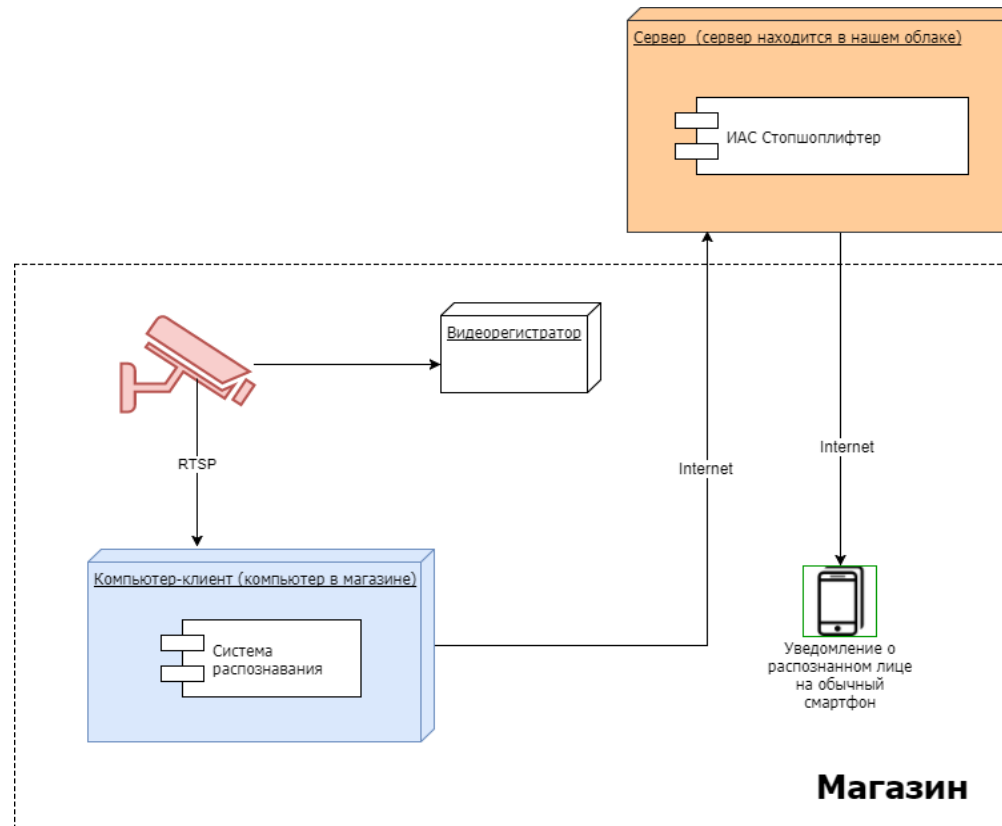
Сервер (сервер находится в нашем облаке)

ИАС Стопшоплифтер

Видеорегистратор

RTSP

Internet

Internet

Компьютер-клиент (компьютер в магазине)

Система распознавания

Уведомление о распознанном лице на обычный смартфон

Магазин